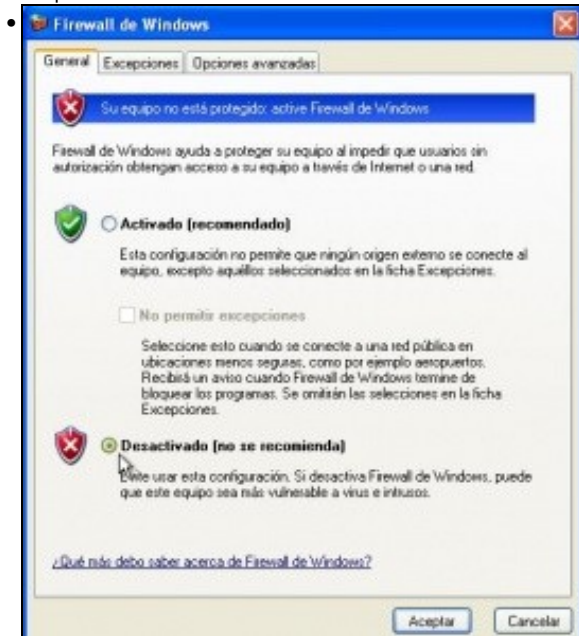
Firewall de Windows

General | Excepciones | Opciones avanzadas

Su equipo no está protegido: active Firewall de Windows

Firewall de Windows ayuda a proteger su equipo al impedir que usuarios sin autorización obtengan acceso a su equipo a través de Internet o una red.

Activado (recomendado)

Esta configuración no permite que ningún origen externo se conecte al equipo, excepto aquéllos seleccionados en la ficha Excepciones.

No permitir excepciones

Seleccione esto cuando se conecte a una red pública en ubicaciones menos seguras, como por ejemplo aeropuertos. Recibirá un aviso cuando Firewall de Windows termine de bloquear los programas. Se omitirán las selecciones en la ficha Excepciones.

Desactivado (no se recomienda)

Evite usar esta configuración. Si desactiva Firewall de Windows, puede que este equipo sea más vulnerable a virus e intrusos.

¿Qué más debo saber acerca de Firewall de Windows?

Aceptar | Cancelar